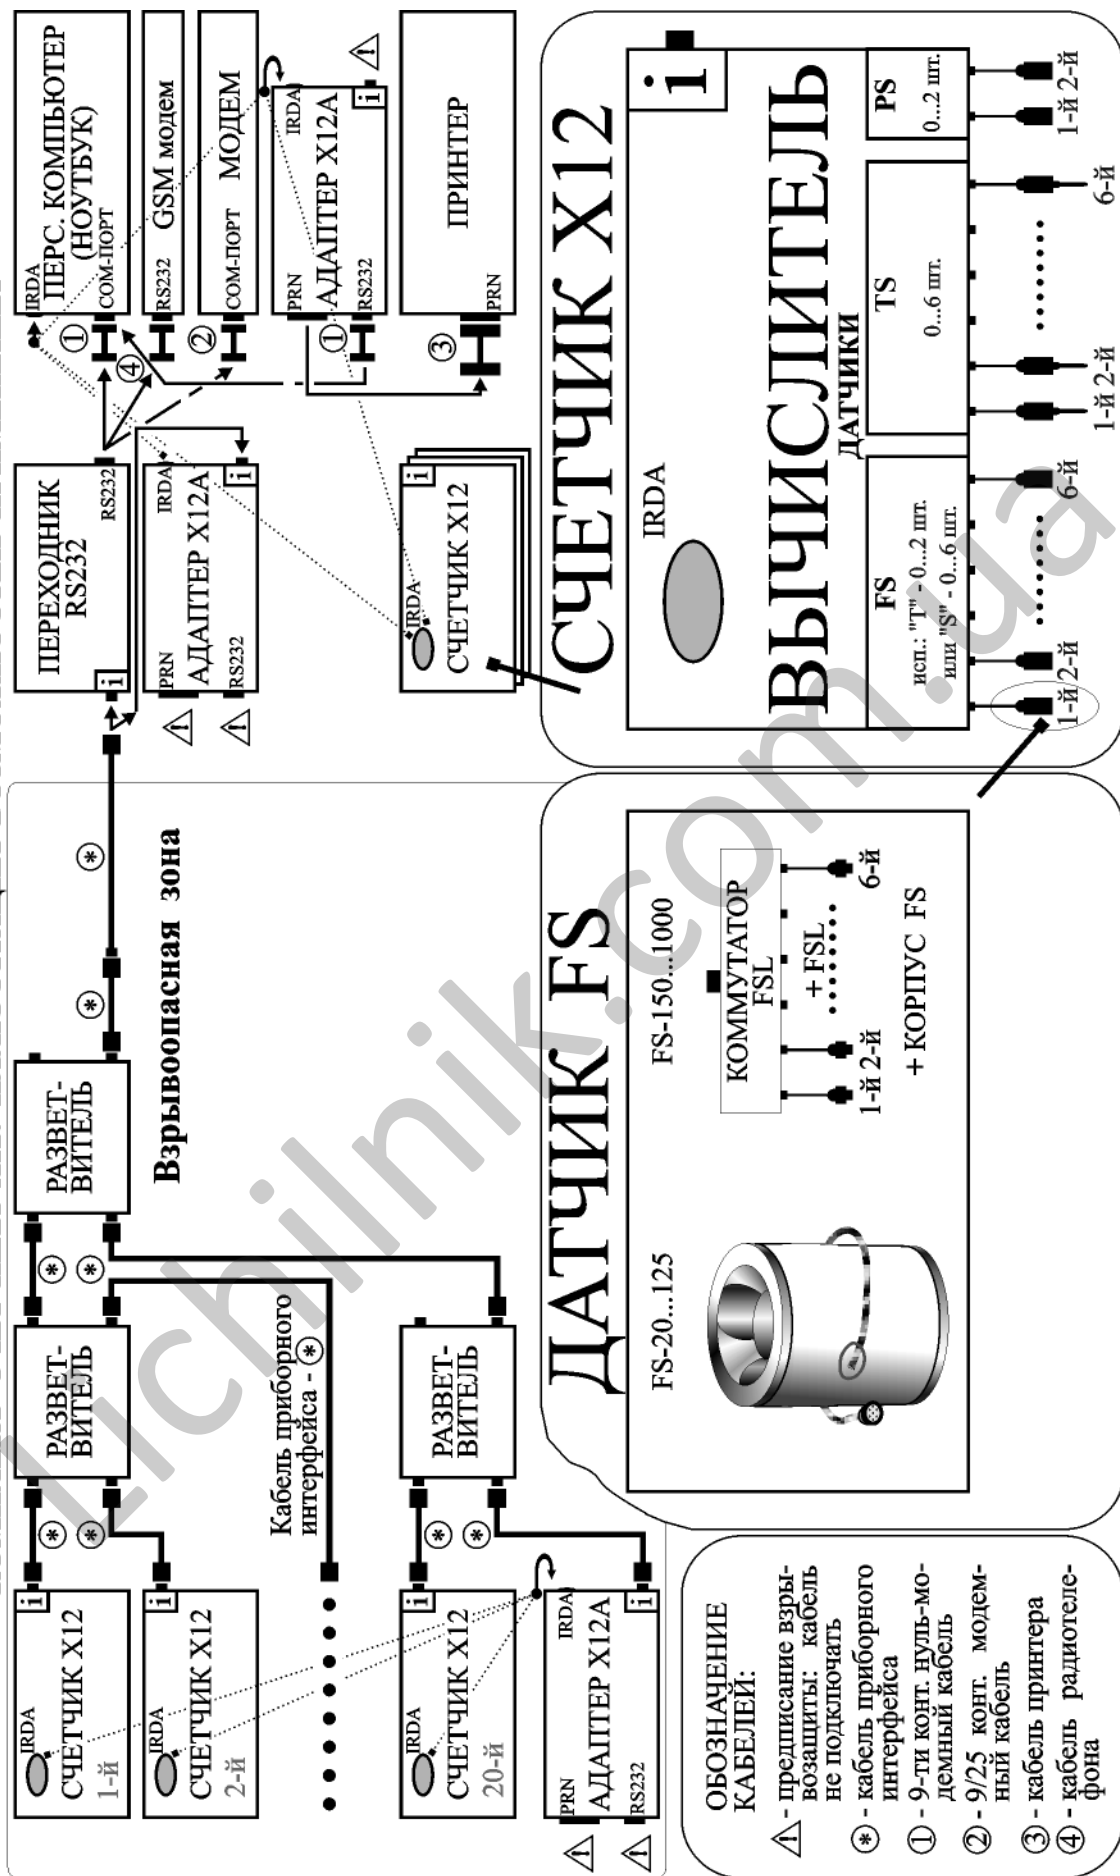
IRDA
ПЕРС. КОМПЬЮТЕР (НОУТБУК)
COM-ПОРТ

RS232 GSM модем

COM-ПОРТ МОДЕМ

PRN IRDA
АДАПТЕР X12A
RS232 i

ПРИНТЕР
PRN

① ② ③ ④

ПЕРЕХОДНИК RS232
RS232
i

IRDA
АДАПТЕР X12A
PRN
RS232
i

СЧЕТЧИК X12
IRDA
i

СЧЕТЧИК X12

i

IRDA

ВЫЧИСЛИТЕЛЬ

ДАТЧИКИ

FS
исп.: "T" - 0...2 шт.
или "S" - 0...6 шт.
1-й 2-й ........ 6-й

TS
0...6 шт.
1-й 2-й ........ 6-й

PS
0...2 шт.
1-й 2-й

Взрывоопасная зона

РАЗВЕТВИТЕЛЬ

РАЗВЕТВИТЕЛЬ

РАЗВЕТВИТЕЛЬ

Кабель приборного интерфейса - ⊛

IRDA
СЧЕТЧИК X12
1-й
i

IRDA
СЧЕТЧИК X12
2-й
i

IRDA
СЧЕТЧИК X12
20-й
i

PRN IRDA
АДАПТЕР X12A
RS232
i

ДАТЧИК FS

FS-20...125

FS-150...1000

КОММУТАТОР FSL
+ FSL
1-й 2-й ........ 6-й
+ КОРПУС FS

ОБОЗНАЧЕНИЕ КАБЕЛЕЙ:
⚠ - предписание взрывозащиты: кабель не подключать
⊛ - кабель приборного интерфейса
① - 9-ти конт. нуль-модемный кабель
② - 9/25 конт. модемный кабель
③ - кабель принтера
④ - кабель радиотелефона